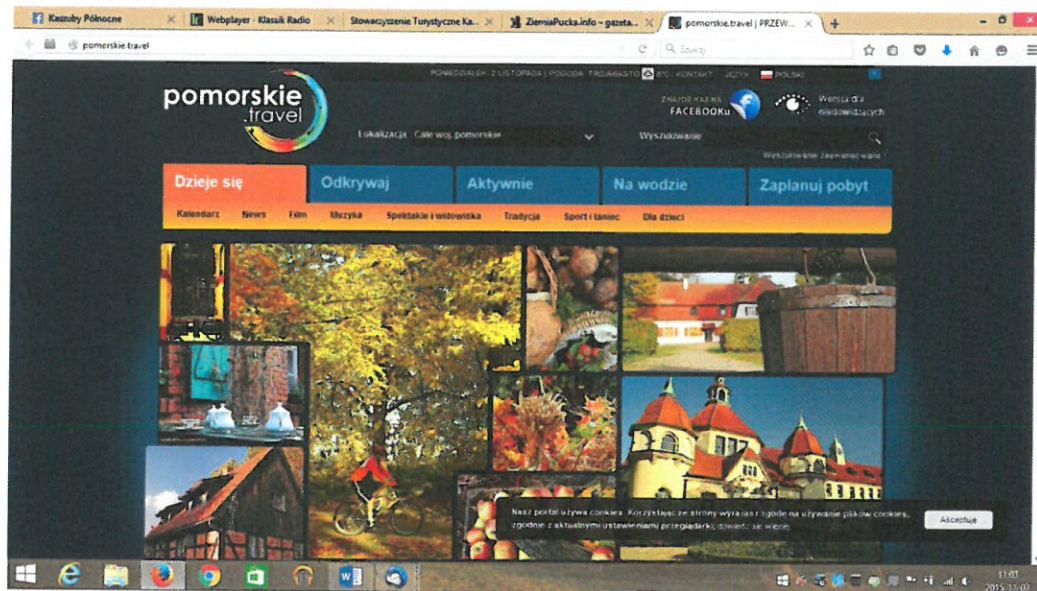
Kaszuby Północne | Webplayer - Klassik Radio | Stowarzyszenie Turystyczne Ka... | ZiemiaPucka.info - gazeta... | pomorskie.travel | PRZEW...

pomorskie.travel

Szukaj

PONIEDZIAŁEK, 2 LISTOPADA | POGODA: TRÓJMIASTO | BTC | KONTAKT | JĘZYK: POLSKI

pomorskie .travel

ZNAJDŹ NAS NA FACEBOOKu

Wersja dla niedowidzących

Lokalizacja: Całe woj. pomorskie

Wyszukiwanie

Wyszukiwanie zaawansowane

Dzieje się | Odkrywaj | Aktywnie | Na wodzie | Zaplanuj pobyt

Kalendarz | News | Film | Muzyka | Spektakle i widowiska | Tradycja | Sport i taniec | Dla dzieci

Nasz portal używa cookies. Korzystając ze strony wyrażasz zgodę na używanie plików cookies, zgodnie z aktualnymi ustawieniami przeglądarki, dowiedz się więcej

Akceptuję

11:03
2015-11-02